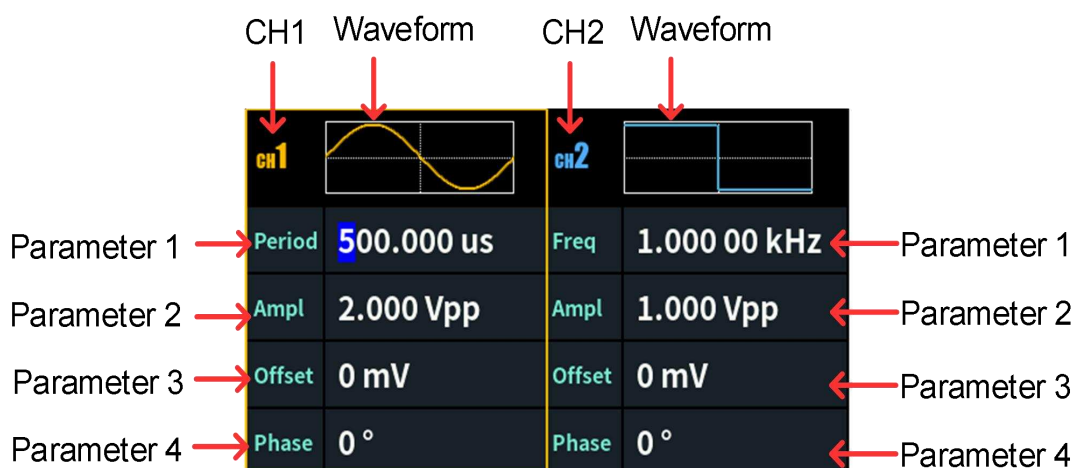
CH1 Waveform CH2 Waveform

CH1

CH2

| | | | | |
|---|---|---|---|---|
| Parameter 1 | Period | 500.000 us | Freq | 1.000 00 kHz | Parameter 1 |
| Parameter 2 | Ampl | 2.000 Vpp | Ampl | 1.000 Vpp | Parameter 2 |
| Parameter 3 | Offset | 0 mV | Offset | 0 mV | Parameter 3 |
| Parameter 4 | Phase | 0 ° | Phase | 0 ° | Parameter 4 |